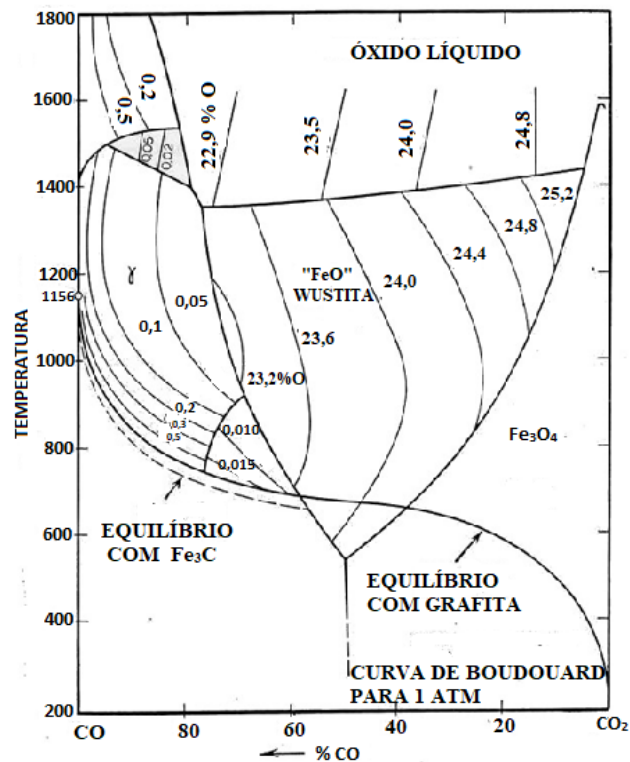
1800
1600
1400
1200
1156
1000
800
600
400
200
TEMPERATURA

ÓXIDO LÍQUIDO
0,2
0,5
0,05
0,02
22,9 % O
23,5
24,0
24,8
25,2
24,8
24,4
"FeO"
WUSTITA
24,0
γ
0,05
0,1
23,6
23,2%O
0,2
0,3
0,5
0,010
0,015
Fe$_3$O$_4$

EQUILÍBRIO
COM Fe$_3$C

EQUILÍBRIO
COM GRAFITA

CURVA DE BOUDOUARD
PARA 1 ATM

CO
80
60
40
20
CO$_2$
% CO